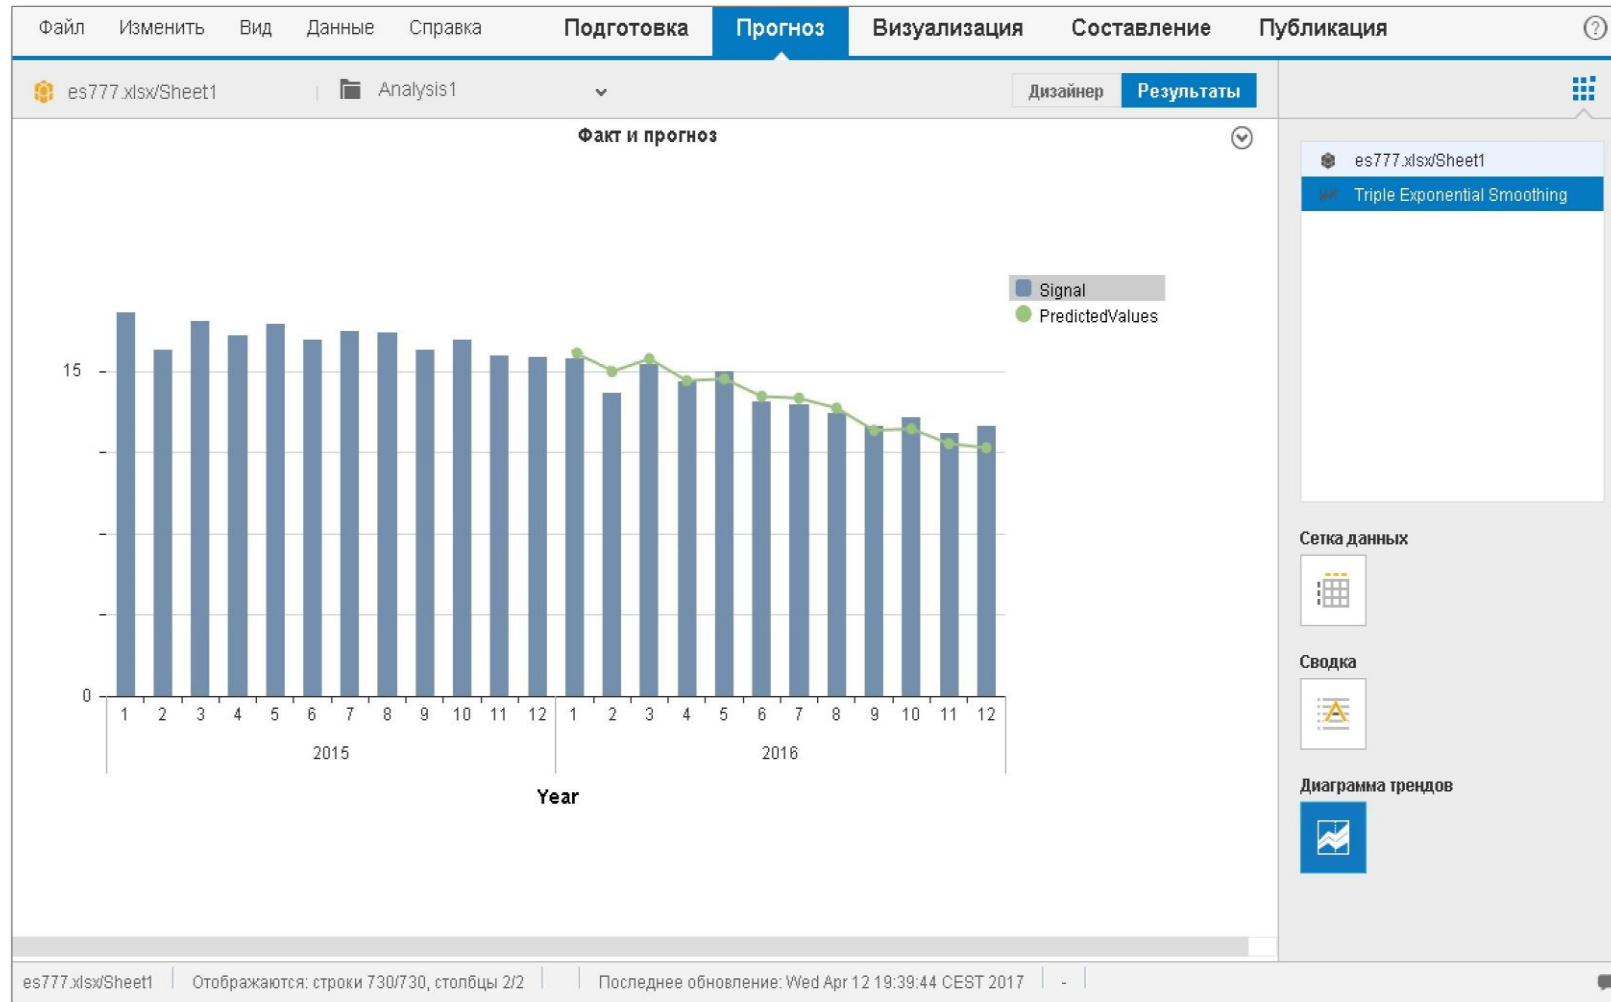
Файл Изменить Вид Данные Справка Подготовка Прогноз Визуализация Составление Публикация

es777.xlsx/Sheet1 Analysis1 Дизайнер Результаты

Факт и прогноз

Signal
PredictedValues

15
0

1 2 3 4 5 6 7 8 9 10 11 12 1 2 3 4 5 6 7 8 9 10 11 12
2015 2016

Year

es777.xlsx/Sheet1
Triple Exponential Smoothing

Сетка данных

Сводка

Диаграмма трендов

es777.xlsx/Sheet1 | Отображаются: строки 730/730, столбцы 2/2 | Последнее обновление: Wed Apr 12 19:39:44 CEST 2017 | -